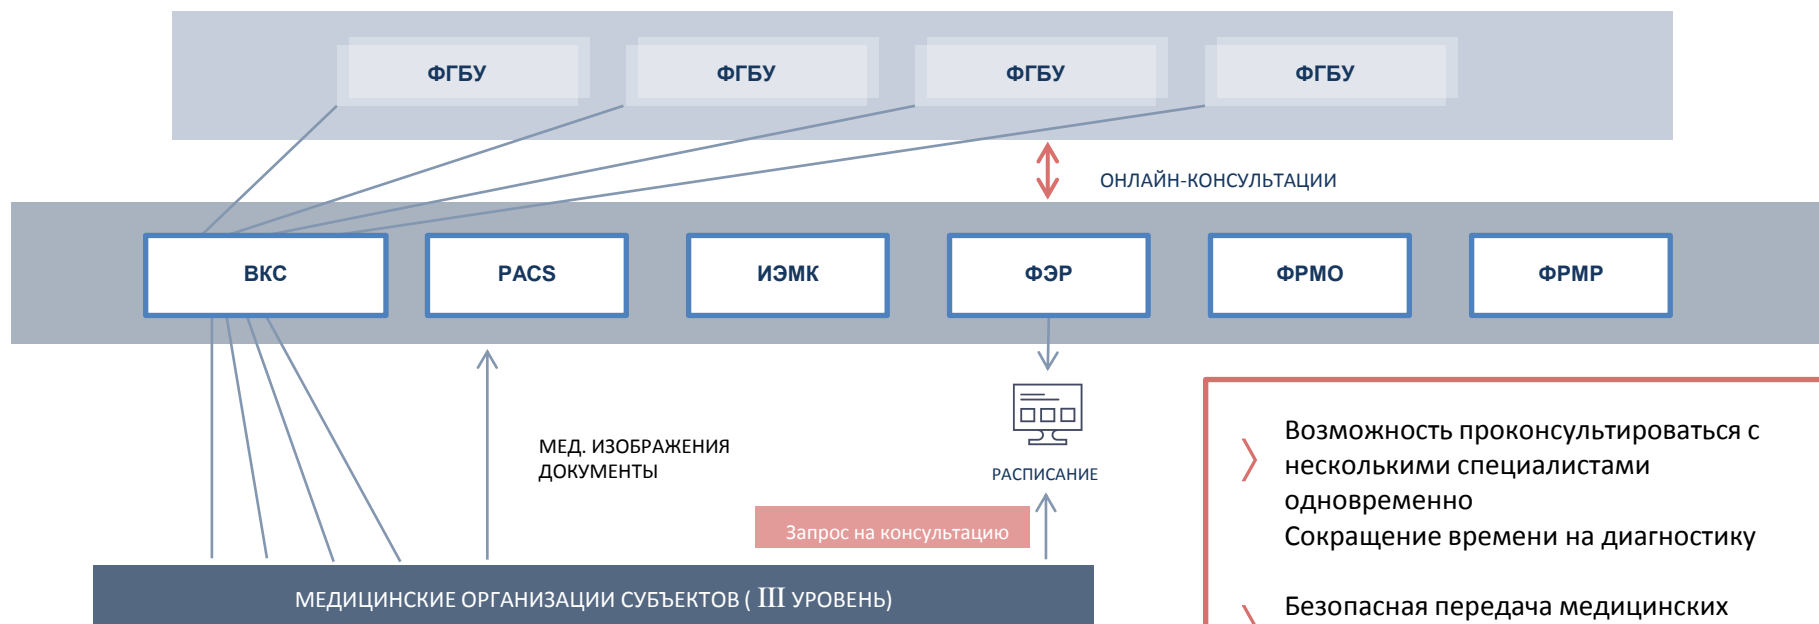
ФГБУ

ФГБУ

ФГБУ

ФГБУ

ОНЛАЙН-КОНСУЛЬТАЦИИ

ВКС

PACS

ИЭМК

ФЭР

ФРМО

ФРМР

МЕД. ИЗОБРАЖЕНИЯ
ДОКУМЕНТЫ

РАСПИСАНИЕ

Запрос на консультацию

МЕДИЦИНСКИЕ ОРГАНИЗАЦИИ СУБЪЕКТОВ ( III УРОВЕНЬ)

Возможность проконсультироваться с несколькими специалистами одновременно
Сокращение времени на диагностику

Безопасная передача медицинских